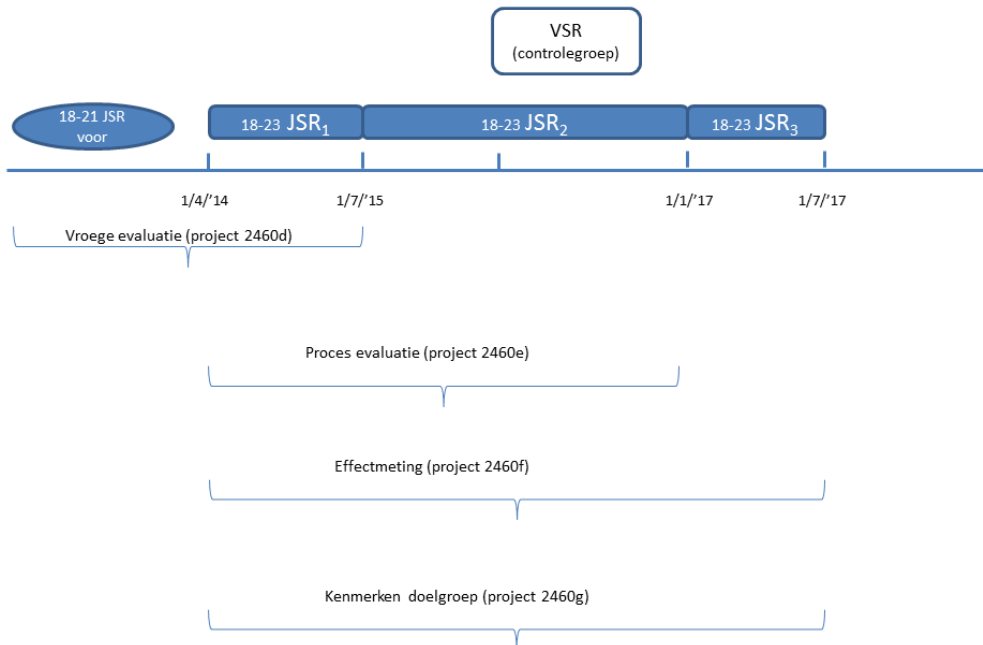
VSR
(controlegroep)

18-21 JSR
voor

18-23 $JSR_1$

18-23 $JSR_2$

18-23 $JSR_3$

1/4/'14

1/7/'15

1/1/'17

1/7/'17

Vroege evaluatie (project 2460d)

Proces evaluatie (project 2460e)

Effectmeting (project 2460f)

Kenmerken doelgroep (project 2460g)